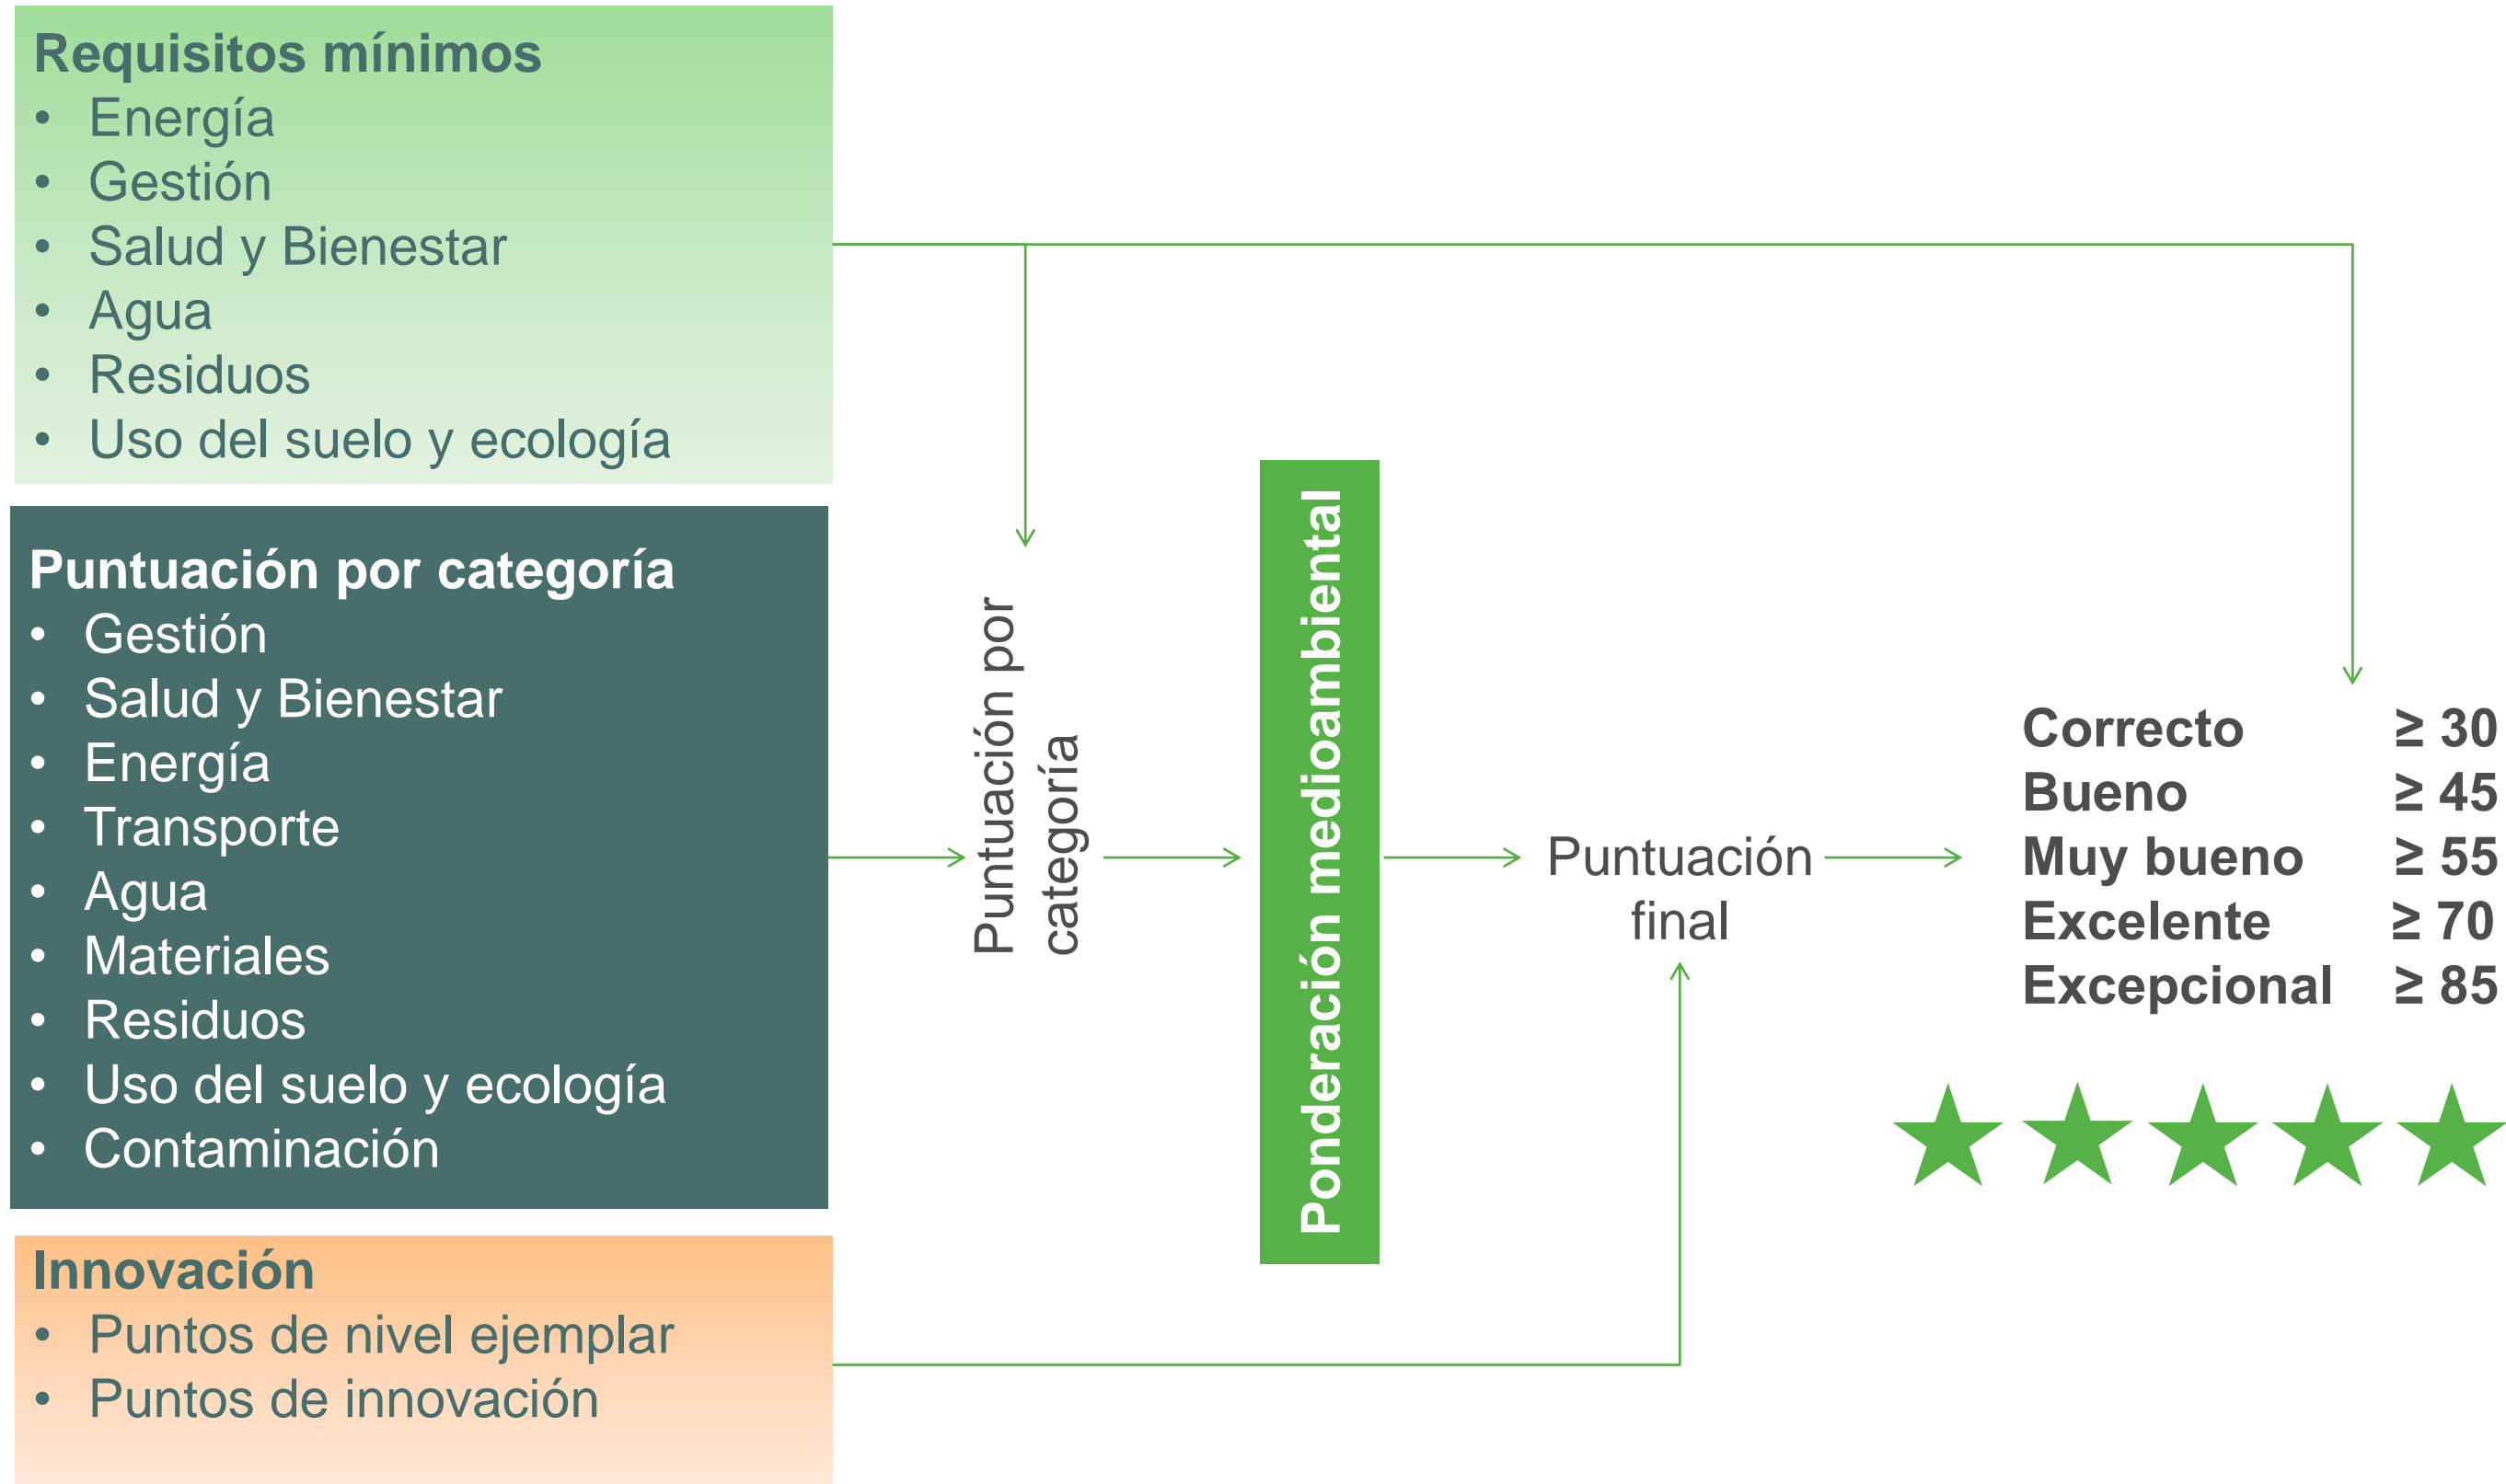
Requisitos mínimos
- Energía
- Gestión
- Salud y Bienestar
- Agua
- Residuos
- Uso del suelo y ecología

Puntuación por categoría
- Gestión
- Salud y Bienestar
- Energía
- Transporte
- Agua
- Materiales
- Residuos
- Uso del suelo y ecología
- Contaminación

Innovación
- Puntos de nivel ejemplar
- Puntos de innovación

Puntuación por categoría

Ponderación medioambiental

Puntuación final

| | |
|---|---|
| Correcto | $\geq 30$ |
| Bueno | $\geq 45$ |
| Muy bueno | $\geq 55$ |
| Excelente | $\geq 70$ |
| Excepcional | $\geq 85$ |